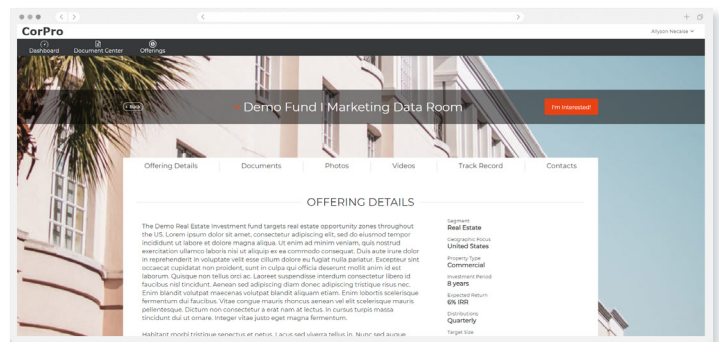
CorPro

Allyson Necaise

Dashboard Document Center Offerings

< Back

Demo Fund I Marketing Data Room

I'm Interested!

Offering Details Documents Photos Videos Track Record Contacts

OFFERING DETAILS

The Demo Real Estate Investment fund targets real estate opportunity zones throughout the US. Lorem ipsum dolor sit amet, consectetur adipiscing elit, sed do eiusmod tempor incididunt ut labore et dolore magna aliqua. Ut enim ad minim veniam, quis nostrud exercitation ullamco laboris nisi ut aliquip ex ea commodo consequat. Duis aute irure dolor in reprehenderit in voluptate velit esse cillum dolore eu fugiat nulla pariatur. Excepteur sint occaecat cupidatat non proident, sunt in culpa qui officia deserunt mollit anim id est laborum. Quisque non tellus orci ac. Laoreet suspendisse interdum consectetur libero id faucibus nisl tincidunt. Aenean sed adipiscing diam donec adipiscing tristique risus nec. Enim blandit volutpat maecenas volutpat blandit aliquam etiam. Enim lobortis scelerisque fermentum dui faucibus. Vitae congue mauris rhoncus aenean vel elit scelerisque mauris pellentesque. Dictum non consectetur a erat nam at lectus. In cursus turpis massa tincidunt dui ut ornare. Integer vitae justo eget magna fermentum.

Habitant morbi tristique senectus et netus. Lacus sed viverra tellus in. Nunc sed augue

Segment
Real Estate

Geographic Focus
United States

Property Type
Commercial

Investment Period
8 years

Expected Return
6% IRR

Distributions
Quarterly

Target Size